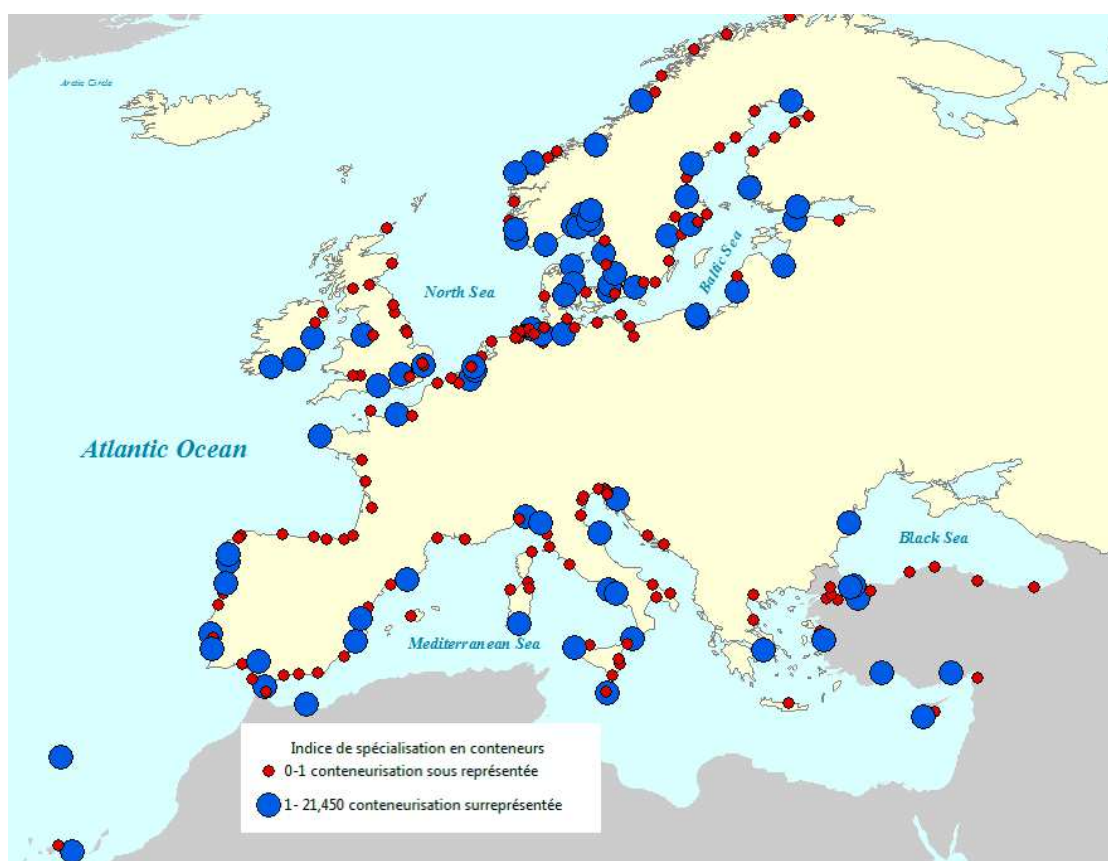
Arctic Circle

North Sea

Baltic Sea

Atlantic Ocean

Black Sea

Mediterranean Sea

Indice de spécialisation en conteneurs
0-1 conteneurisation sous représentée
1- 21,450 conteneurisation surreprésentée